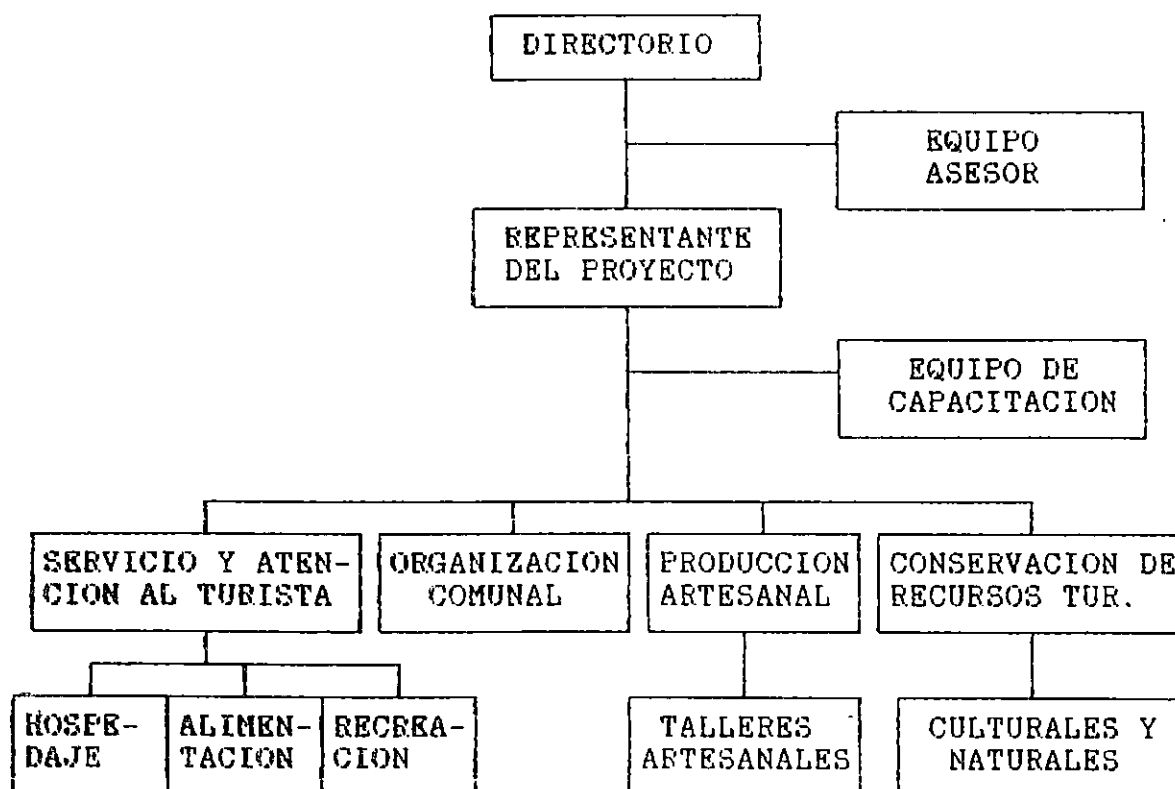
DIRECTORIO

EQUIPO ASESOR

REPRESENTANTE DEL PROYECTO

EQUIPO DE CAPACITACION

SERVICIO Y ATENCION AL TURISTA

ORGANIZACION COMUNAL

PRODUCCION ARTESANAL

CONSERVACION DE RECURSOS TUR.

HOSPEDAJE

ALIMENTACION

RECREACION

TALLERES ARTESANALES

CULTURALES Y NATURALES